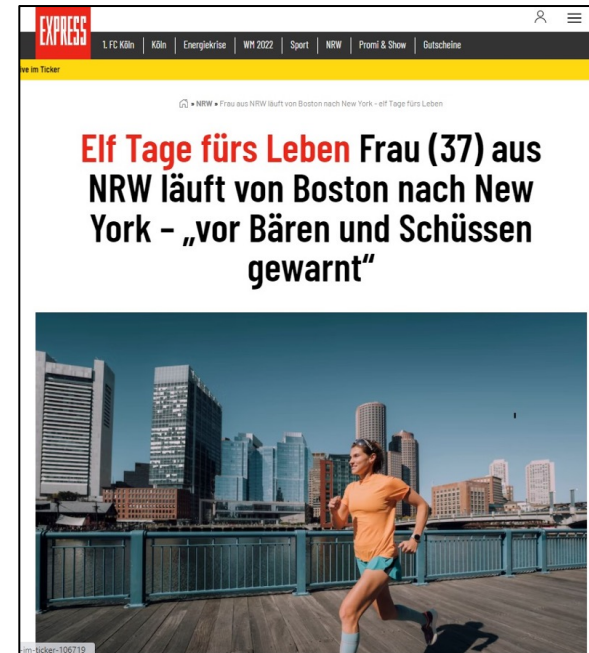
EXPRESS

1. FC Köln | Köln | Energiekrise | WM 2022 | Sport | NRW | Promi & Show | Gutscheine

ve im Ticker

» NRW » Frau aus NRW läuft von Boston nach New York - elf Tage fürs Leben

Elf Tage fürs Leben Frau (37) aus NRW läuft von Boston nach New York – „vor Bären und Schüssen gewarnt"

-im-ticker-106719